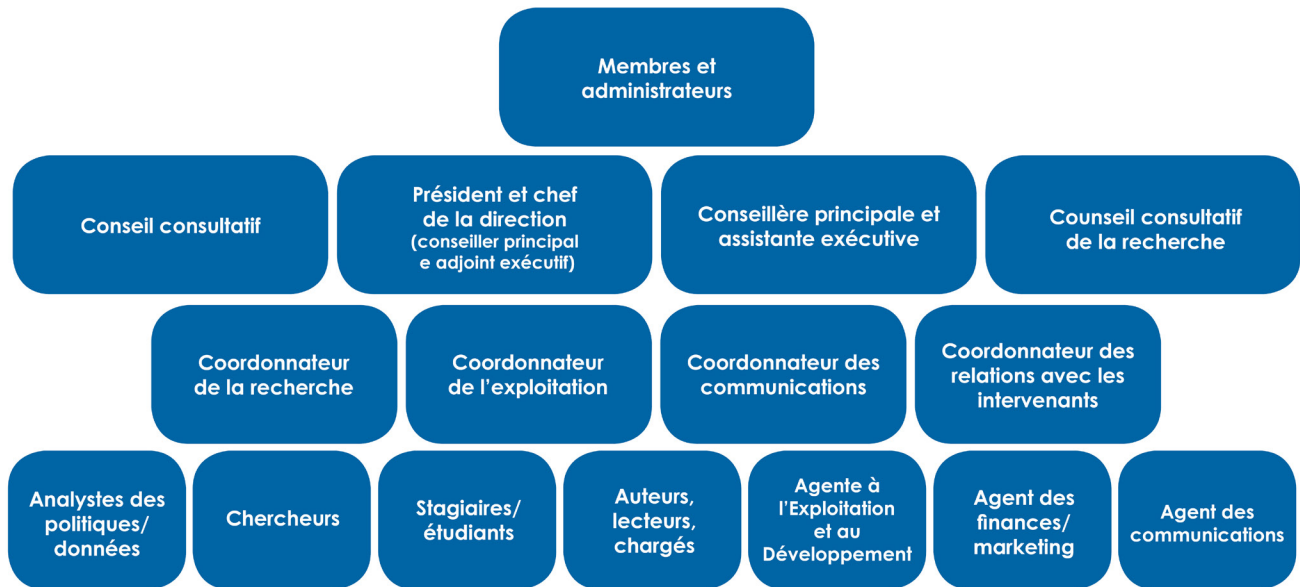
Membres et administrateurs

Conseil consultatif

Président et chef de la direction (conseiller principal e adjoint exécutif)

Conseillère principale et assistante exécutive

Counseil consultatif de la recherche

Coordonnateur de la recherche

Coordonnateur de l'exploitation

Coordonnateur des communications

Coordonnateur des relations avec les intervenants

Analystes des politiques/ données

Chercheurs

Stagiaires/ étudiants

Auteurs, lecteurs, chargés

Agente à l'Exploitation et au Développement

Agent des finances/ marketing

Agent des communications